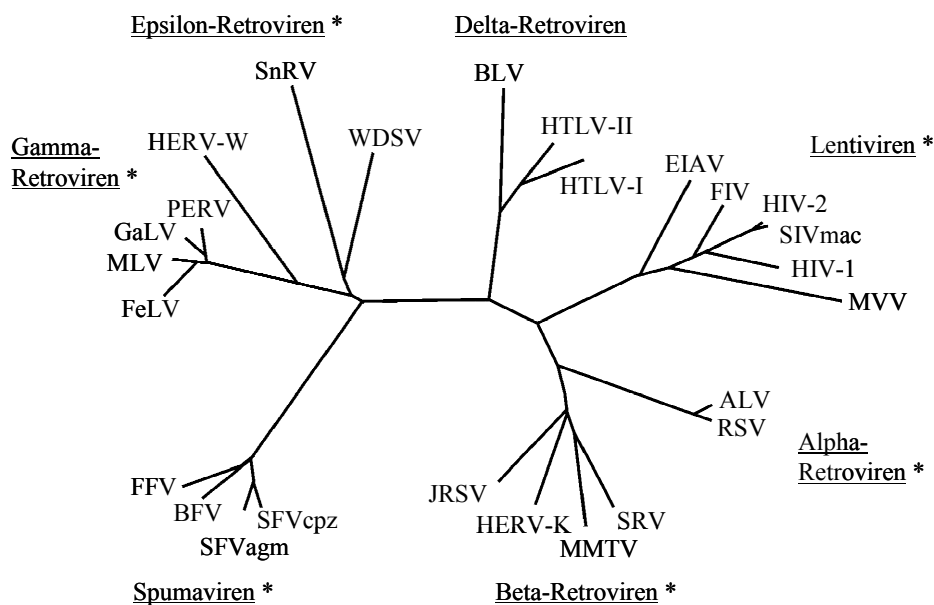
Epsilon-Retroviren *

Delta-Retroviren

SnRV

BLV

WDSV

HTLV-II

HTLV-I

Gamma-Retroviren *

HERV-W

Lentiviren *

EIAV

FIV

HIV-2

SIVmac

HIV-1

MVV

PERV

GaLV

MLV

FeLV

ALV

RSV

Alpha-Retroviren *

FFV

BFV

SFVcpz

SFVagm

JRSV

HERV-K

MMTV

SRV

Spumaviren *

Beta-Retroviren *